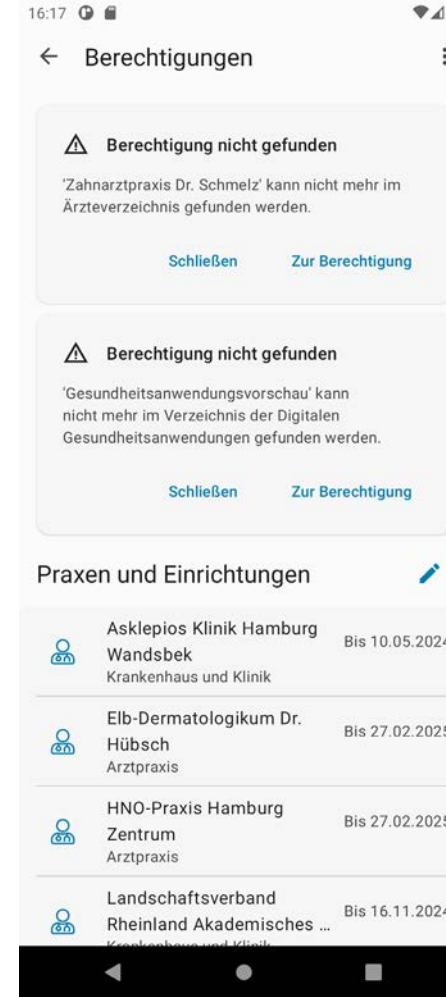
16:17

← Berechtigungen

⚠ Berechtigung nicht gefunden

'Zahnarztpraxis Dr. Schmelz' kann nicht mehr im Ärzteverzeichnis gefunden werden.

Schließen Zur Berechtigung

⚠ Berechtigung nicht gefunden

'Gesundheitsanwendungsvorschau' kann nicht mehr im Verzeichnis der Digitalen Gesundheitsanwendungen gefunden werden.

Schließen Zur Berechtigung

Praxen und Einrichtungen

Asklepios Klinik Hamburg Wandsbek
Krankenhaus und Klinik
Bis 10.05.2024

Elb-Dermatologikum Dr. Hübsch
Arztpraxis
Bis 27.02.2025

HNO-Praxis Hamburg Zentrum
Arztpraxis
Bis 27.02.2025

Landschaftsverband Rheinland Akademisches ...
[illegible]
Bis 16.11.2024